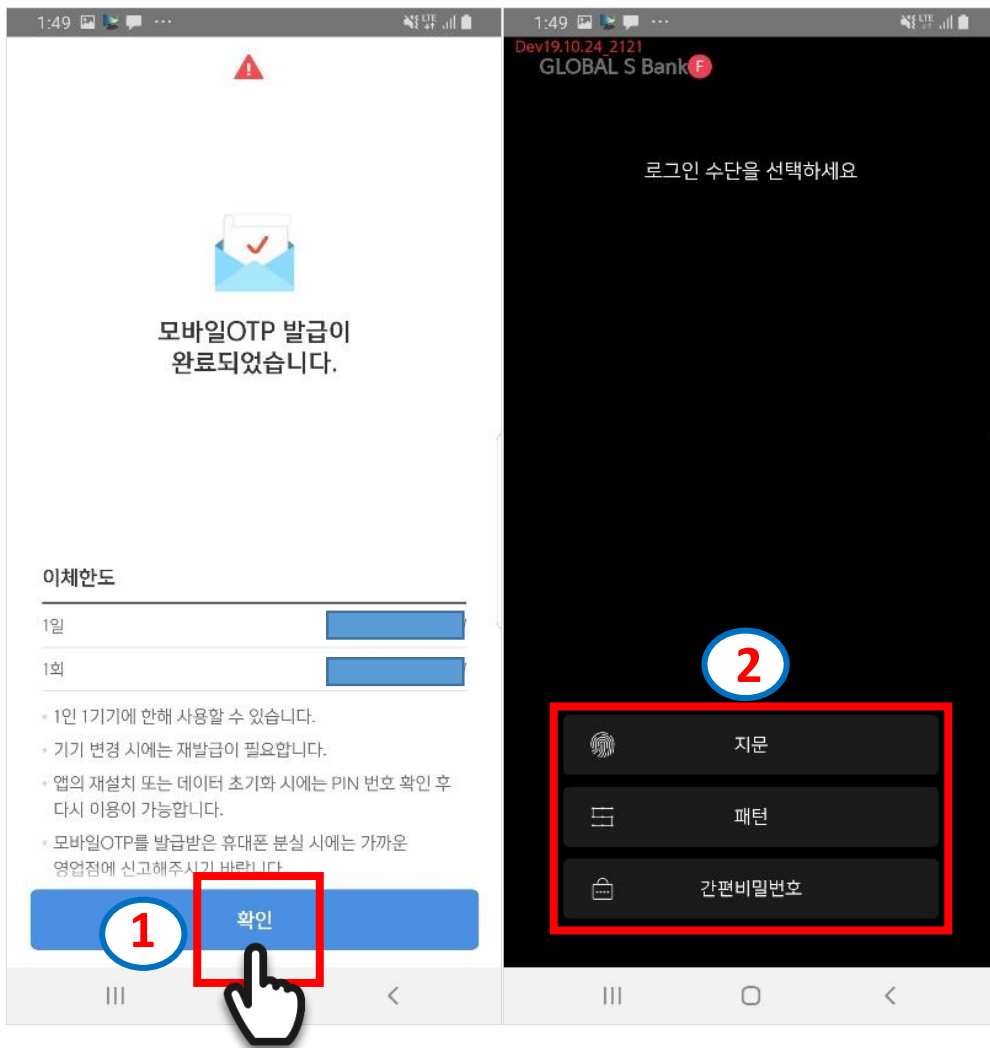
1:49

모바일OTP 발급이 완료되었습니다.

이체한도

1일

1회

• 1인 1기기에 한해 사용할 수 있습니다.

• 기기 변경 시에는 재발급이 필요합니다.

• 앱의 재설치 또는 데이터 초기화 시에는 PIN 번호 확인 후 다시 이용이 가능합니다.

• 모바일OTP를 발급받은 휴대폰 분실 시에는 가까운 영업점에 신고해주시기 바랍니다.

확인

1

1:49

Dev19.10.24_2121

GLOBAL S Bank F

로그인 수단을 선택하세요

2

지문

패턴

간편비밀번호